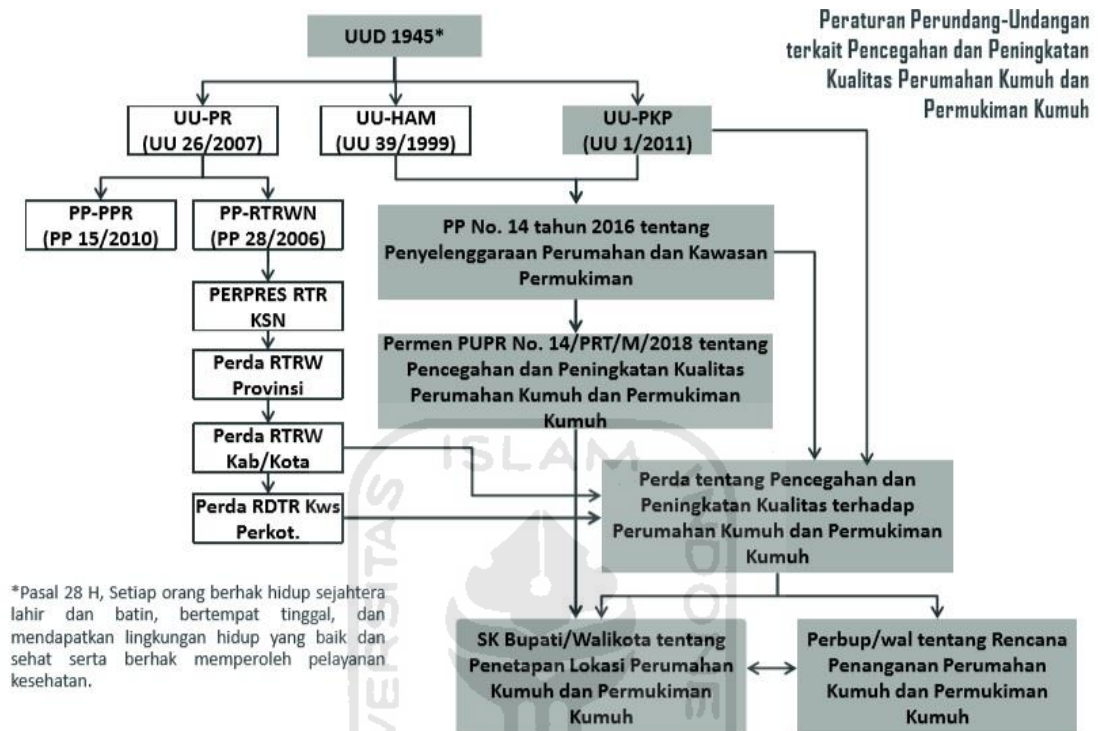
Peraturan Perundang-Undangan terkait Pencegahan dan Peningkatan Kualitas Perumahan Kumuh dan Permukiman Kumuh

UUD 1945*

UU-PR
(UU 26/2007)

UU-HAM
(UU 39/1999)

UU-PKP
(UU 1/2011)

PP-PPR
(PP 15/2010)

PP-RTRWN
(PP 28/2006)

PP No. 14 tahun 2016 tentang Penyelenggaraan Perumahan dan Kawasan Permukiman

PERPRES RTR KSN

Permen PUPR No. 14/PRT/M/2018 tentang Pencegahan dan Peningkatan Kualitas Perumahan Kumuh dan Permukiman Kumuh

Perda RTRW Provinsi

Perda RTRW Kab/Kota

Perda tentang Pencegahan dan Peningkatan Kualitas terhadap Perumahan Kumuh dan Permukiman Kumuh

Perda RDTR Kws Perkot.

*Pasal 28 H, Setiap orang berhak hidup sejahtera lahir dan batin, bertempat tinggal, dan mendapatkan lingkungan hidup yang baik dan sehat serta berhak memperoleh pelayanan kesehatan.

SK Bupati/Walikota tentang Penetapan Lokasi Perumahan Kumuh dan Permukiman Kumuh

Perbup/wal tentang Rencana Penanganan Perumahan Kumuh dan Permukiman Kumuh

ISLAM